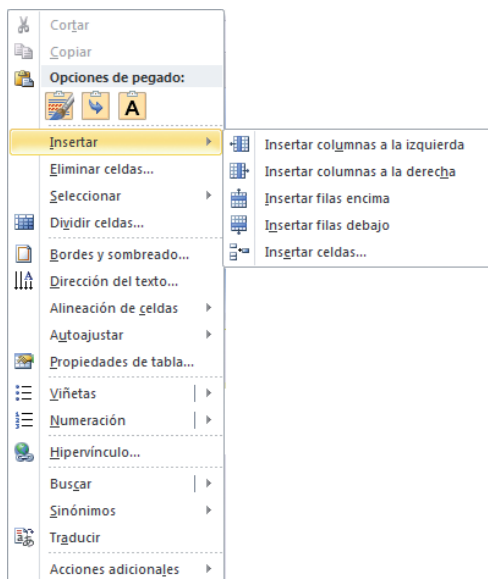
Cortar
Copiar
Opciones de pegado:
A
Insertar
Eliminar celdas...
Seleccionar
Dividir celdas...
Bordes y sombreado...
Dirección del texto...
Alineación de celdas
Autoajustar
Propiedades de tabla...
Viñetas
Numeración
Hipervínculo...
Buscar
Sinónimos
Traducir
Acciones adicionales

Insertar columnas a la izquierda
Insertar columnas a la derecha
Insertar filas encima
Insertar filas debajo
Insertar celdas...